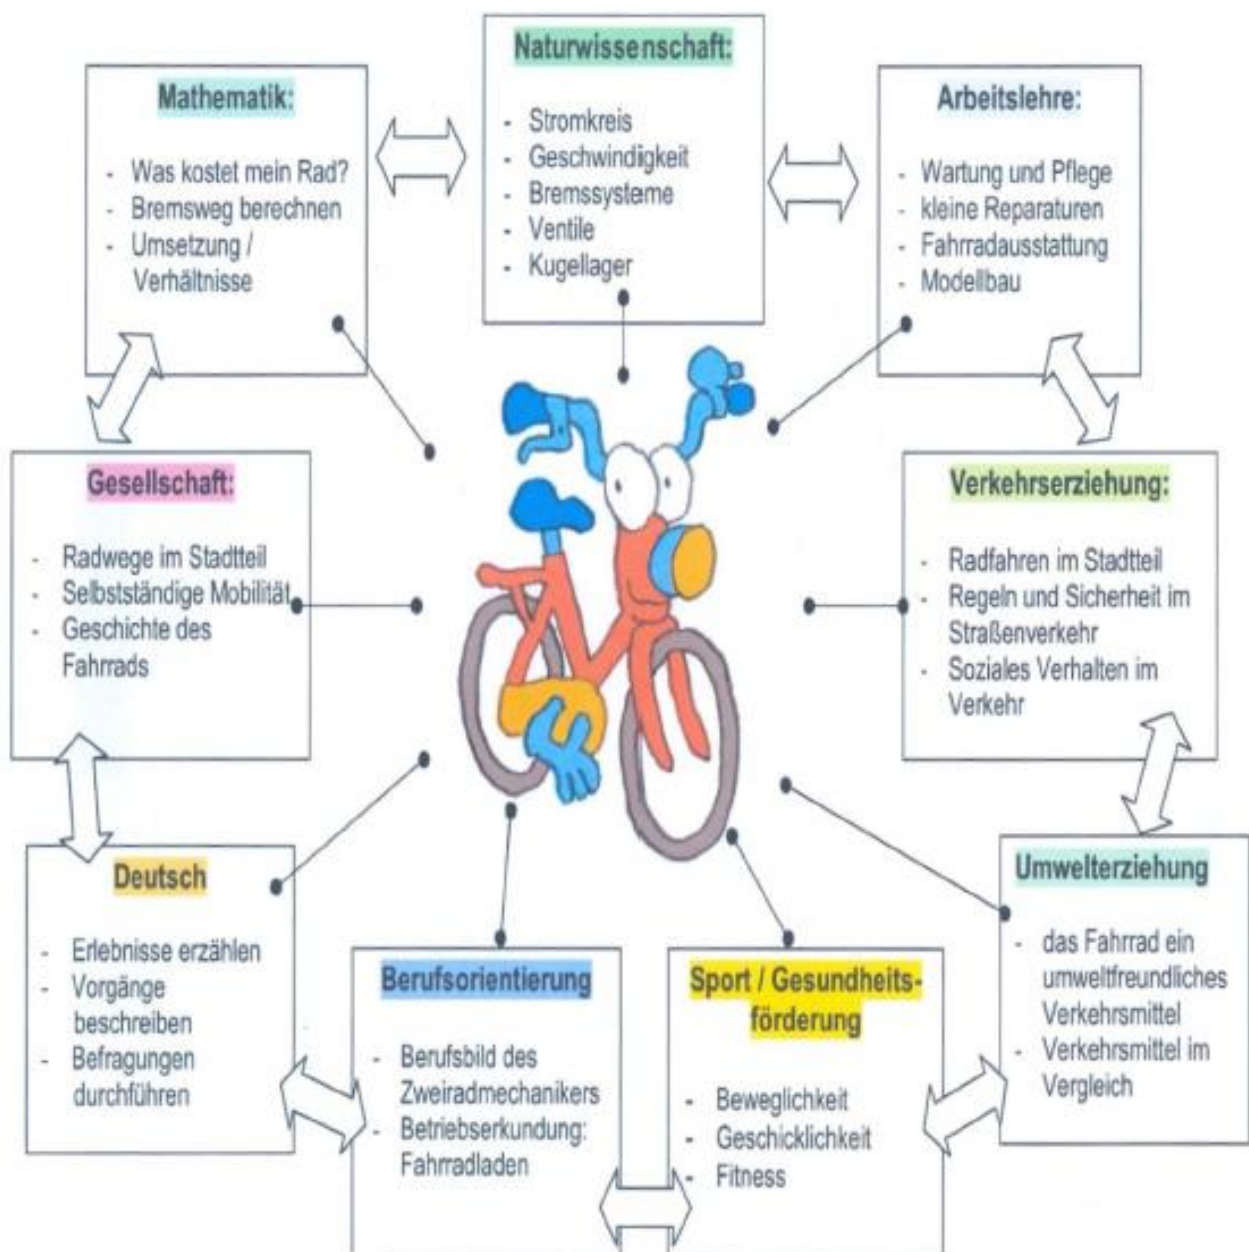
Naturwissenschaft:

- Stromkreis
- Geschwindigkeit
- Bremssysteme
- Ventile
- Kugellager

Mathematik:

- Was kostet mein Rad?
- Bremsweg berechnen
- Umsetzung / Verhältnisse

Arbeitslehre:

- Wartung und Pflege
- kleine Reparaturen
- Fahrradausstattung
- Modellbau

Gesellschaft:

- Radwege im Stadtteil
- Selbstständige Mobilität
- Geschichte des Fahrrads

Verkehrserziehung:

- Radfahren im Stadtteil
- Regeln und Sicherheit im Straßenverkehr
- Soziales Verhalten im Verkehr

Deutsch

- Erlebnisse erzählen
- Vorgänge beschreiben
- Befragungen durchführen

Berufsorientierung

- Berufsbild des Zweiradmechanikers
- Betriebserkundung: Fahrradladen

Sport / Gesundheitsförderung

- Beweglichkeit
- Geschicklichkeit
- Fitness

Umwelterziehung

- das Fahrrad ein umweltfreundliches Verkehrsmittel
- Verkehrsmittel im Vergleich